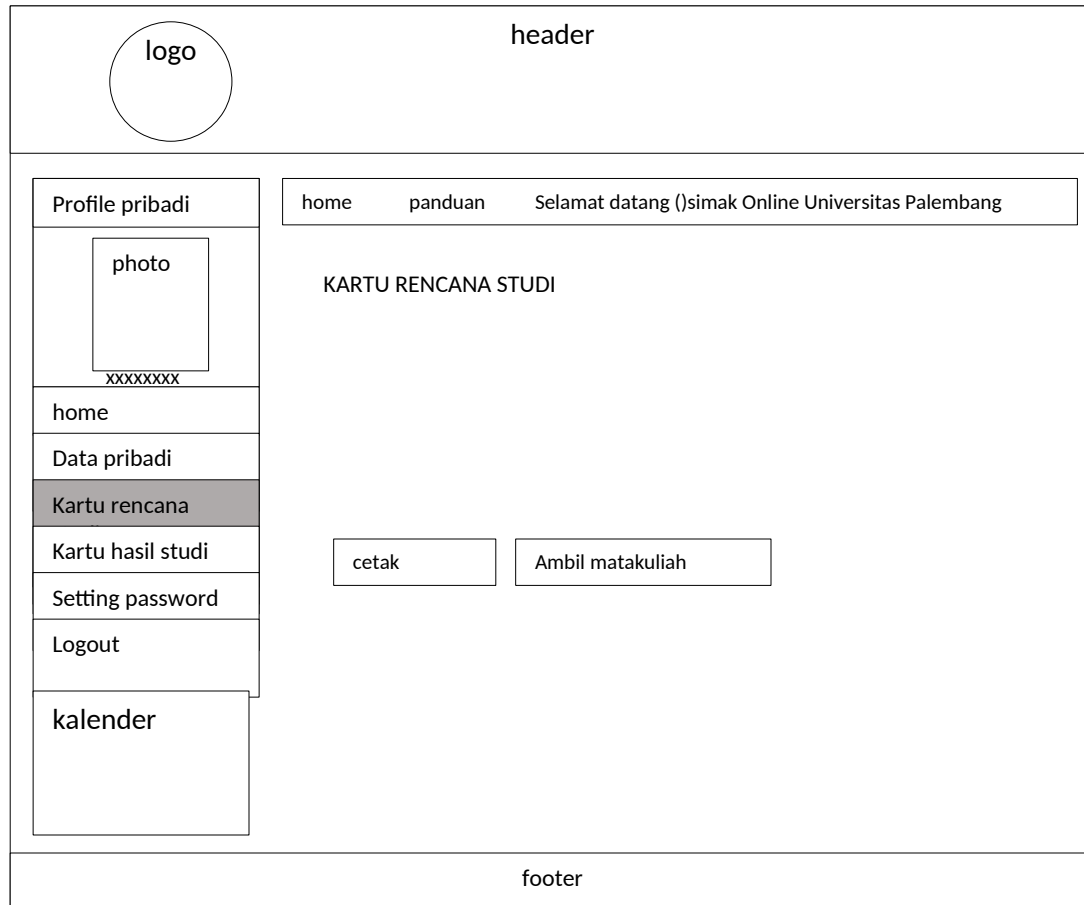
logo

header

Profile pribadi

photo

xxxxxxxx

home

Data pribadi

Kartu rencana

Kartu hasil studi

Setting password

Logout

kalender

home panduan Selamat datang ()simak Online Universitas Palembang

KARTU RENCANA STUDI

cetak

Ambil matakuliah

footer